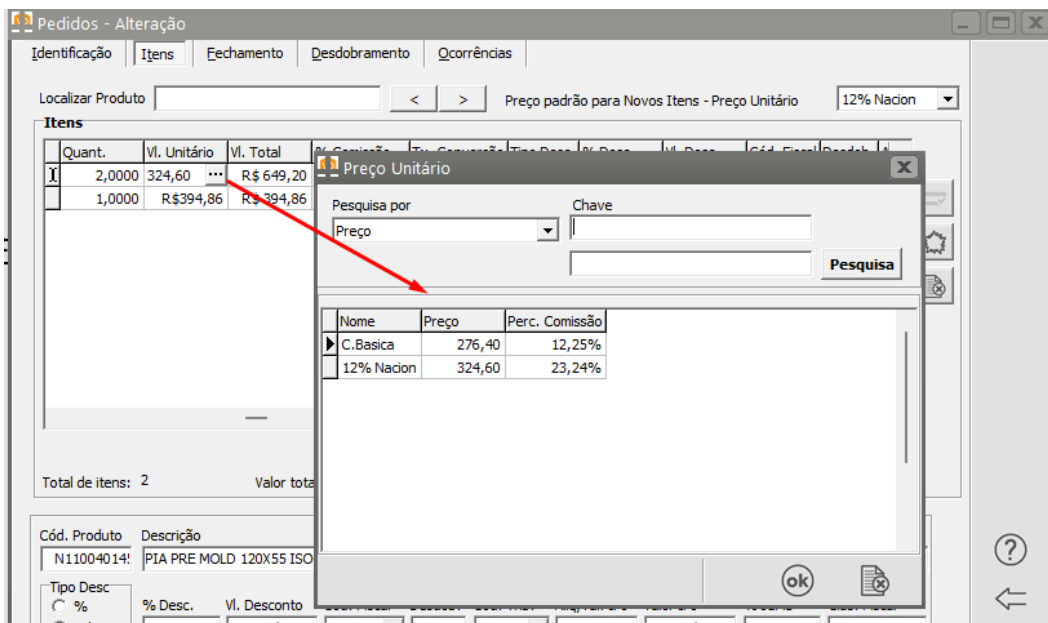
Pedidos - Alteração

Identificação | Itens | Fechamento | Desdobramento | Ocorrências

Localizar Produto < > Preço padrão para Novos Itens - Preço Unitário 12% Nacion

Itens

| Quant. | Vl. Unitário | Vl. Total |
|---|---|---|
| 2,0000 | 324,60 ... | R$ 649,20 |
| 1,0000 | R$394,86 | R$394,86 |

Total de itens: 2 Valor tota

Cód. Produto Descrição
N11004014! PIA PRE MOLD 120X55 ISO

Tipo Desc
%
% Desc. Vl. Desconto

Preço Unitário

Pesquisa por
Preço
Chave

Pesquisa

| Nome | Preço | Perc. Comissão |
|---|---|---|
| C.Basica | 276,40 | 12,25% |
| 12% Nacion | 324,60 | 23,24% |

ok